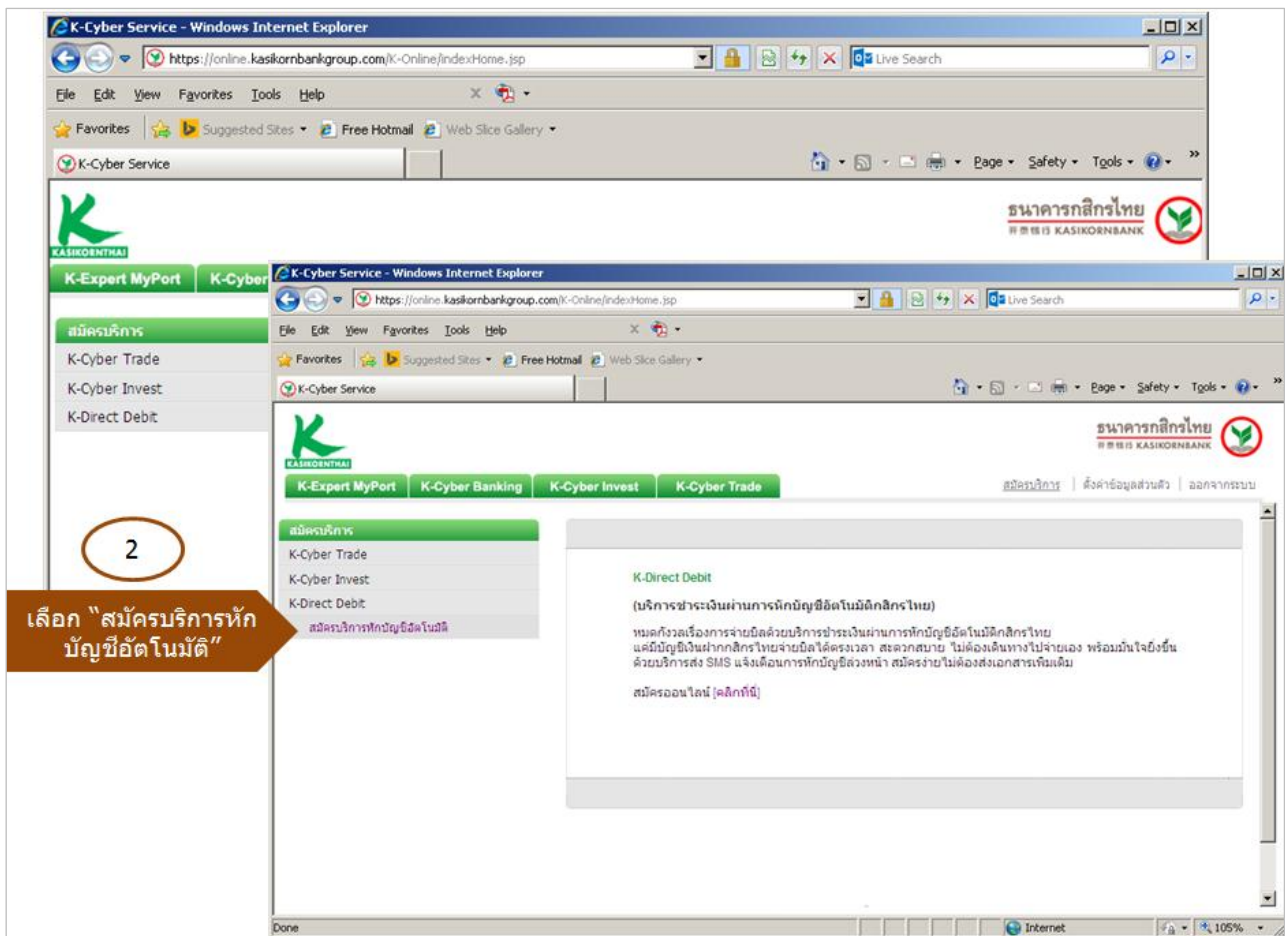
K-Cyber Service - Windows Internet Explorer

https://online.kasikornbankgroup.com/K-Online/indexHome.jsp

Live Search

File Edit View Favorites Tools Help

Favorites Suggested Sites Free Hotmail Web Slice Gallery

K-Cyber Service

Page Safety Tools

KASIKORNTHAI

ธนาคารกสิกรไทย
KASIKORNBANK

K-Expert MyPort K-Cyber

สมัครบริการ
K-Cyber Trade
K-Cyber Invest
K-Direct Debit

2

เลือก "สมัครบริการหักบัญชีอัตโนมัติ"

K-Cyber Service - Windows Internet Explorer

https://online.kasikornbankgroup.com/K-Online/indexHome.jsp

Live Search

File Edit View Favorites Tools Help

Favorites Suggested Sites Free Hotmail Web Slice Gallery

K-Cyber Service

Page Safety Tools

KASIKORNTHAI

ธนาคารกสิกรไทย
KASIKORNBANK

K-Expert MyPort K-Cyber Banking K-Cyber Invest K-Cyber Trade

สมัครบริการ | ตั้งค่าข้อมูลส่วนตัว | ออกจากระบบ

สมัครบริการ
K-Cyber Trade
K-Cyber Invest
K-Direct Debit
สมัครบริการหักบัญชีอัตโนมัติ

K-Direct Debit

(บริการชำระเงินผ่านการหักบัญชีอัตโนมัติกสิกรไทย)

หมดกังวลเรื่องการจ่ายบิลด้วยบริการชำระเงินผ่านการหักบัญชีอัตโนมัติกสิกรไทย แค่มีบัญชีเงินฝากกสิกรไทยจ่ายบิลได้ตรงเวลา สะดวกสบาย ไม่ต้องเดินทางไปจ่ายเอง พร้อมมั่นใจยิ่งขึ้นด้วยบริการส่ง SMS แจ้งเตือนการหักบัญชีล่วงหน้า สมัครง่ายไม่ต้องส่งเอกสารเพิ่มเติม

สมัครออนไลน์ [คลิกที่นี่]

Done Internet 105%